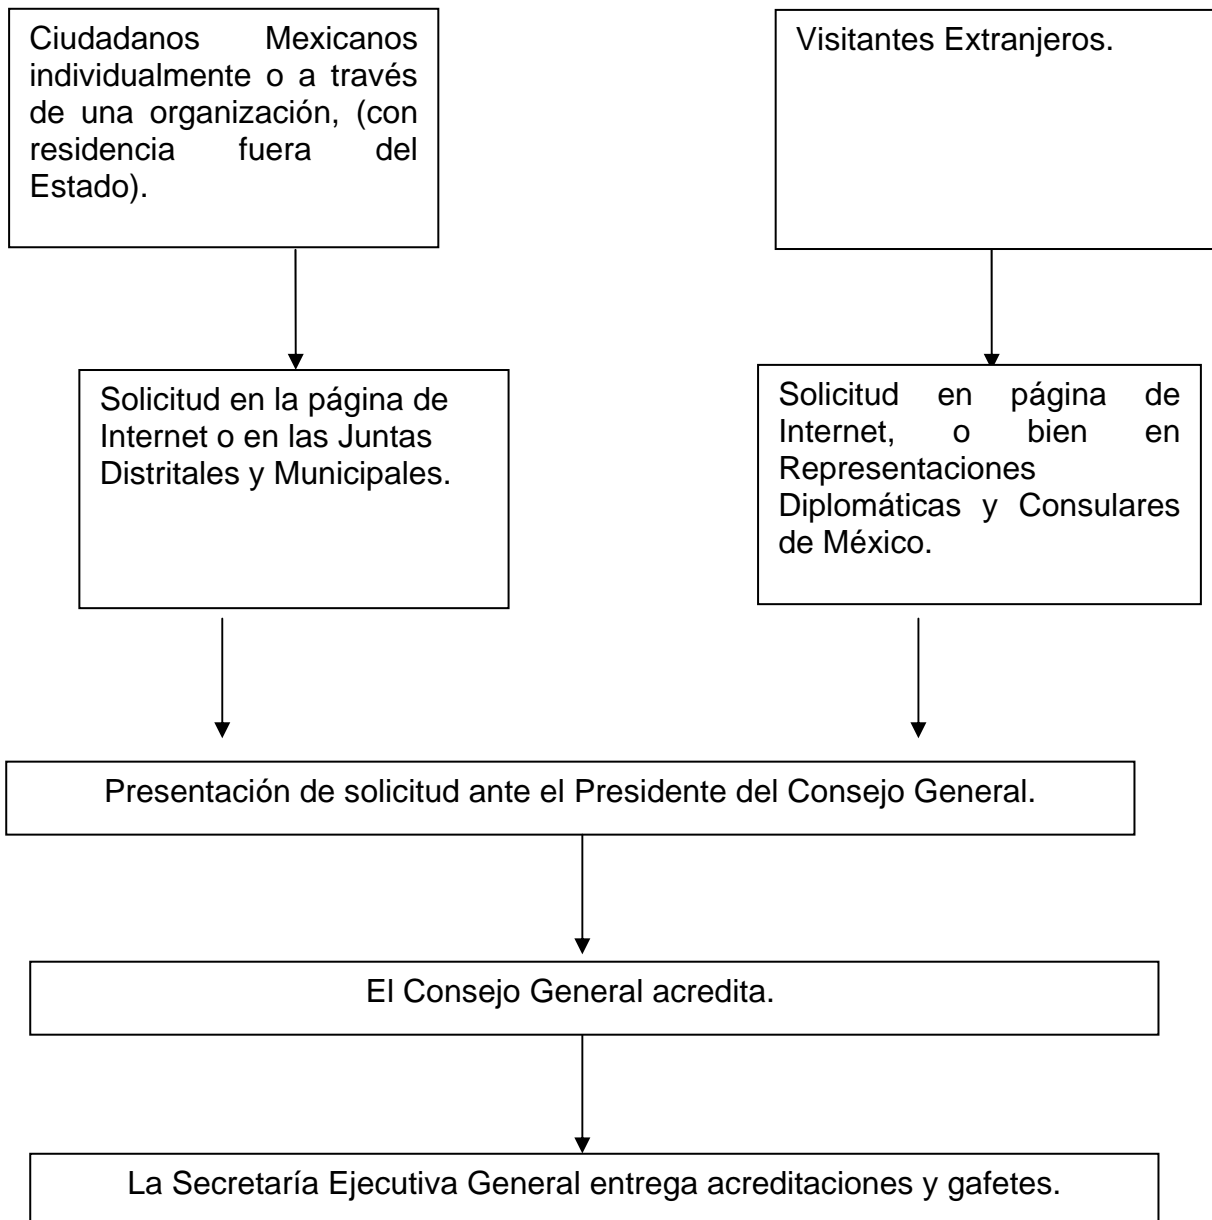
Ciudadanos Mexicanos individualmente o a través de una organización, (con residencia fuera del Estado).

Solicitud en la página de Internet o en las Juntas Distritales y Municipales.

Visitantes Extranjeros.

Solicitud en página de Internet, o bien en Representaciones Diplomáticas y Consulares de México.

Presentación de solicitud ante el Presidente del Consejo General.

El Consejo General acredita.

La Secretaría Ejecutiva General entrega acreditaciones y gafetes.